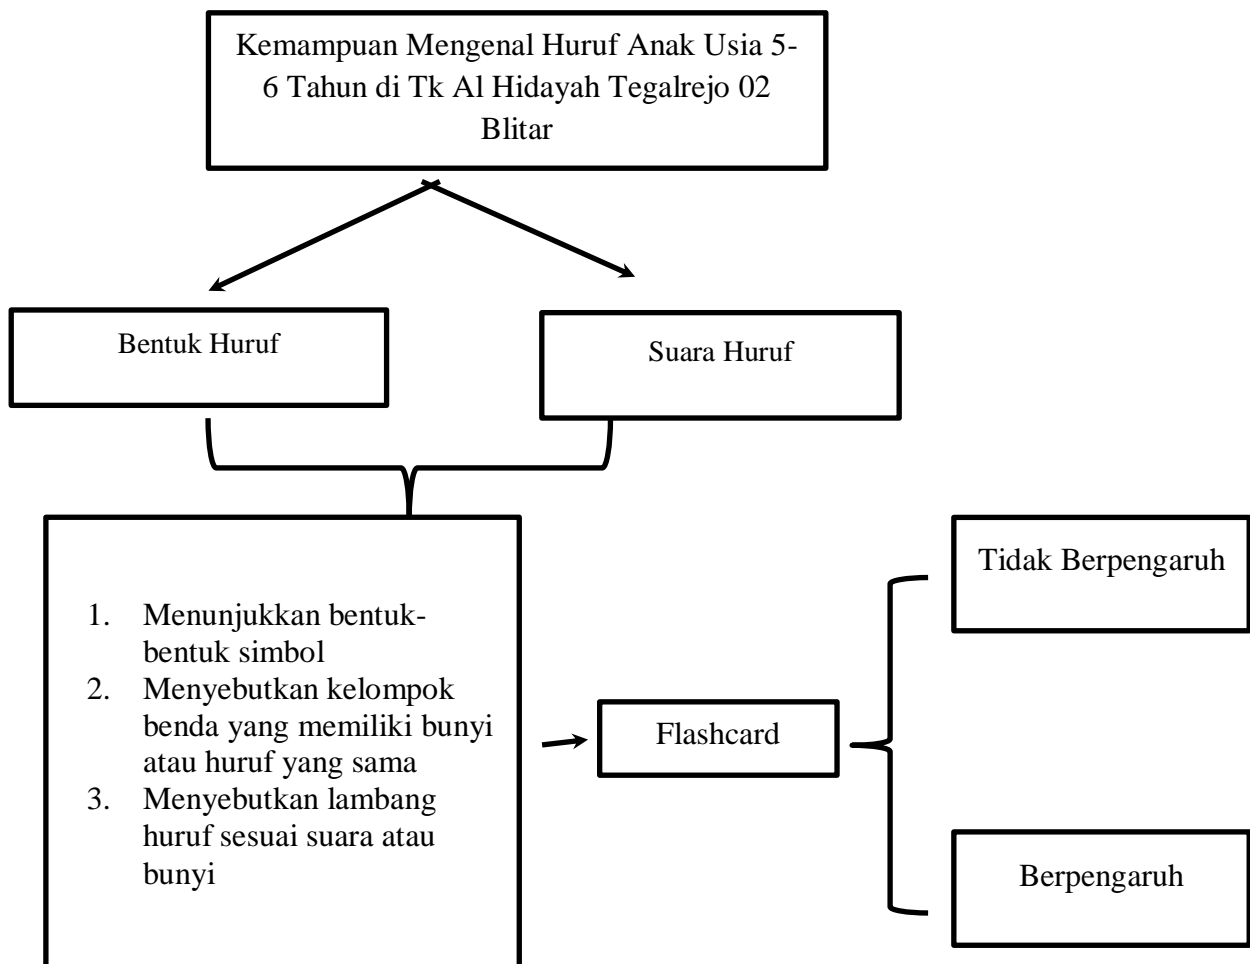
Kemampuan Mengenal Huruf Anak Usia 5-6 Tahun di Tk Al Hidayah Tegalrejo 02 Blitar

Bentuk Huruf

Suara Huruf

1. Menunjukkan bentuk-bentuk simbol
2. Menyebutkan kelompok benda yang memiliki bunyi atau huruf yang sama
3. Menyebutkan lambang huruf sesuai suara atau bunyi

Flashcard

Tidak Berpengaruh

Berpengaruh